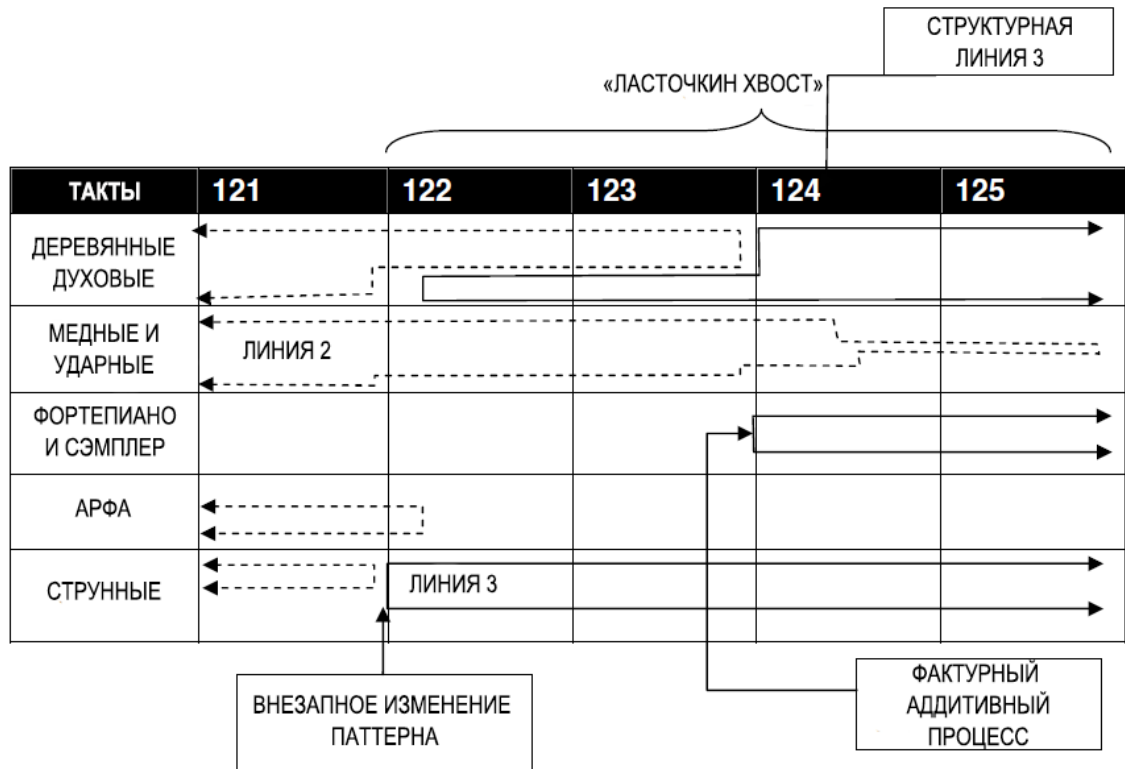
СТРУКТУРНАЯ ЛИНИЯ 3

«ЛАСТОЧКИН ХВОСТ»

| ТАКТЫ | 121 | 122 | 123 | 124 | 125 |
|---|---|---|---|---|---|
| ДЕРЕВЯННЫЕ ДУХОВЫЕ | | | | | |
| МЕДНЫЕ И УДАРНЫЕ | ЛИНИЯ 2 | | | | |
| ФОРТЕПИАНО И СЭМПЛЕР | | | | | |
| АРФА | | | | | |
| СТРУННЫЕ | | ЛИНИЯ 3 | | | |

ВНЕЗАПНОЕ ИЗМЕНЕНИЕ ПАТТЕРНА

ФАКТУРНЫЙ АДДИТИВНЫЙ ПРОЦЕСС